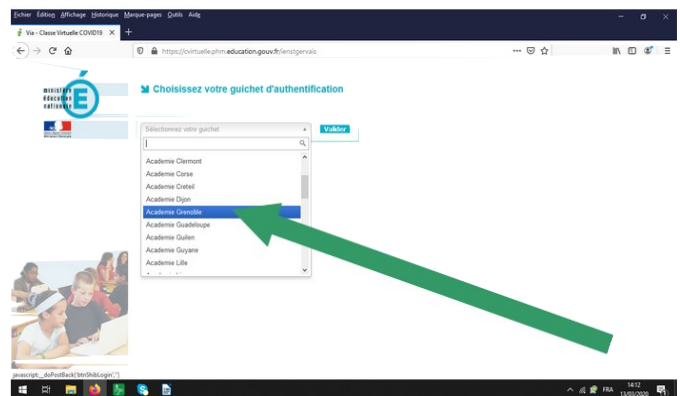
Fichier Édition Affichage Historique Marque-pages Outils Aide

Via - Classe Virtuelle COVID19 ×

https://cvirtuelle.phm.education.gouv.fr/lenstgervais

ministère éducation nationale

Choisissez votre guichet d'authentification

Sélectionnez votre guichet

Valider

Academie Clermont
Academie Corse
Academie Creteil
Academie Dijon
Academie Grenoble
Academie Guadeloupe
Academie Guiien
Academie Guyane
Academie Lille

javascript:__doPostBack('btnShibLogin','')

FRA 14:12 13/03/2020